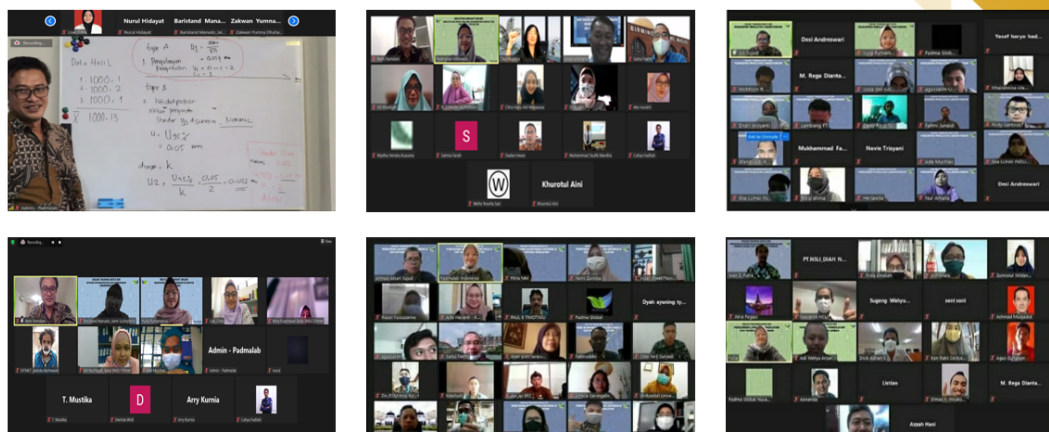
Nurul Hidayat

Baristand Mana...

Zakwan Yumna...

Data Hasil

1. 1000,1

2. 1000,2

3. 1000,1

$\bar{x}$ 1000,13

tipe A

1. Pengulangan

tipe B

1. Ketidakpastian

Standar

u = Ux/2

= 0,05 mm

k

$U_2 = \frac{U_{std}}{k}$

Khurotul Aini

Dosi Andreswari

M. Rega Dianta...

Yusef haryo hadi

Mukhammad Fa...

Novie Triayani

Dosi Andreswari

Admin - Padmalab

T. Mustika

D

Arry Kurnia

Dyah ayuning ty...

PT.NSU_DIAH N...

Sugeng Wahyo...

seni soni

M. Rega Dianta...

Listian

Azzah Hani